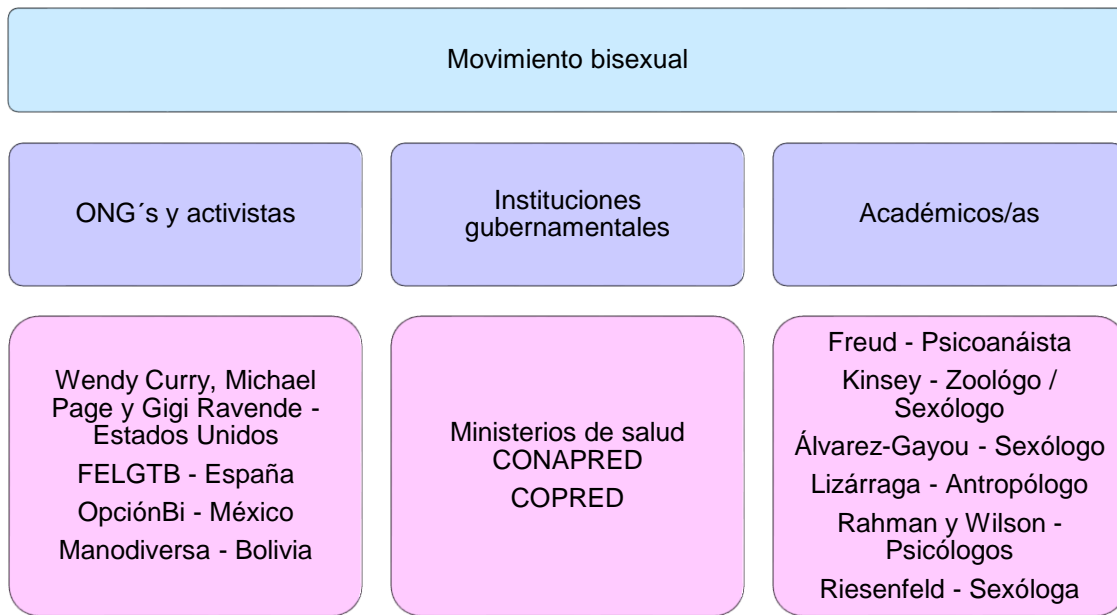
Movimiento bisexual

ONG´s y activistas

Instituciones gubernamentales

Académicos/as

Wendy Curry, Michael Page y Gigi Ravende - Estados Unidos
FELGTB - España
OpciónBi - México
Manodiversa - Bolivia

Ministerios de salud
CONAPRED
COPRED

Freud - Psicoanáista
Kinsey - Zoológo / Sexólogo
Álvarez-Gayou - Sexólogo
Lizárraga - Antropólogo
Rahman y Wilson - Psicólogos
Riesenfeld - Sexóloga